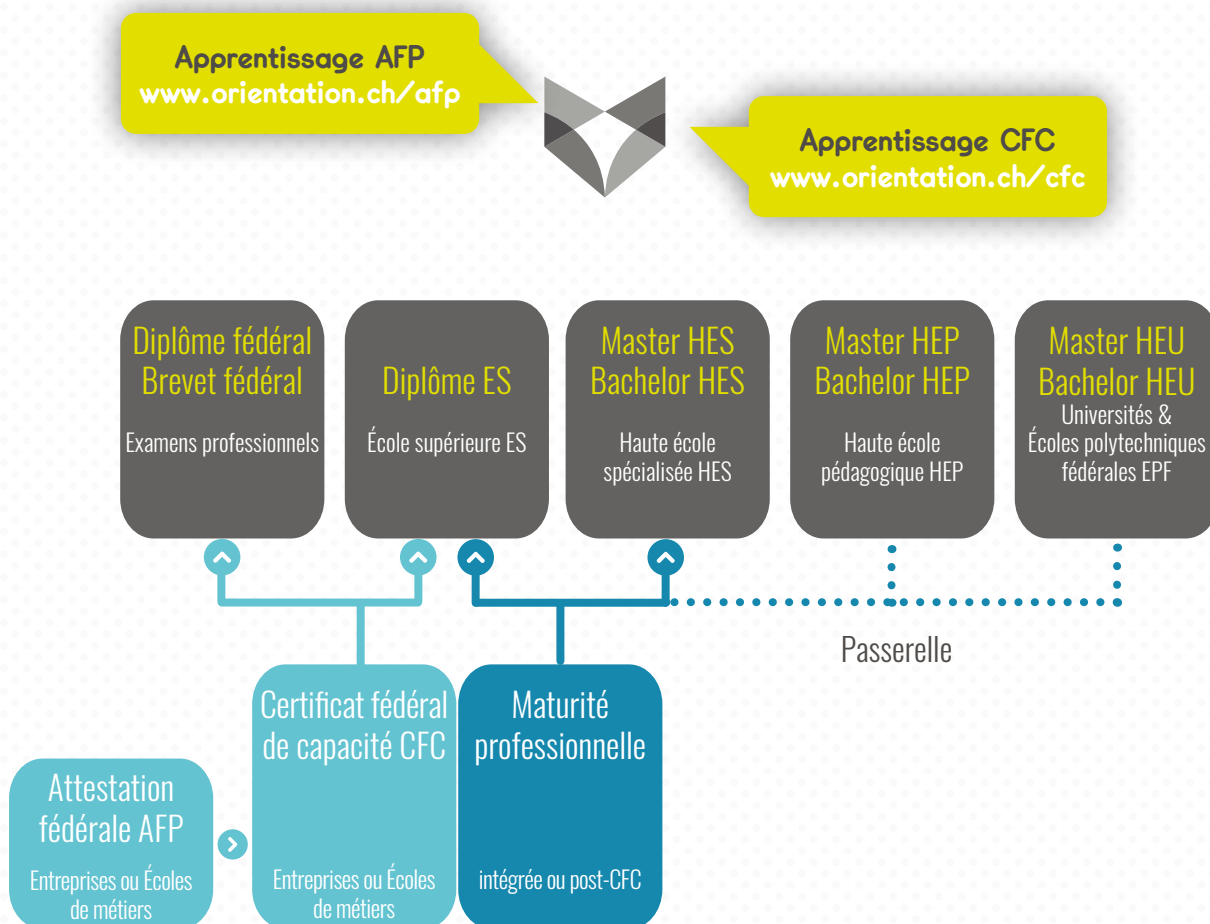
Apprentissage AFP
www.orientation.ch/afp

Apprentissage CFC
www.orientation.ch/cfc

Diplôme fédéral
Brevet fédéral
Examens professionnels

Diplôme ES
École supérieure ES

Master HES
Bachelor HES
Haute école spécialisée HES

Master HEP
Bachelor HEP
Haute école pédagogique HEP

Master HEU
Bachelor HEU
Universités & Écoles polytechniques fédérales EPF

Passerelle

Certificat fédéral de capacité CFC
Entreprises ou Écoles de métiers

Maturité professionnelle
intégrée ou post-CFC

Attestation fédérale AFP
Entreprises ou Écoles de métiers